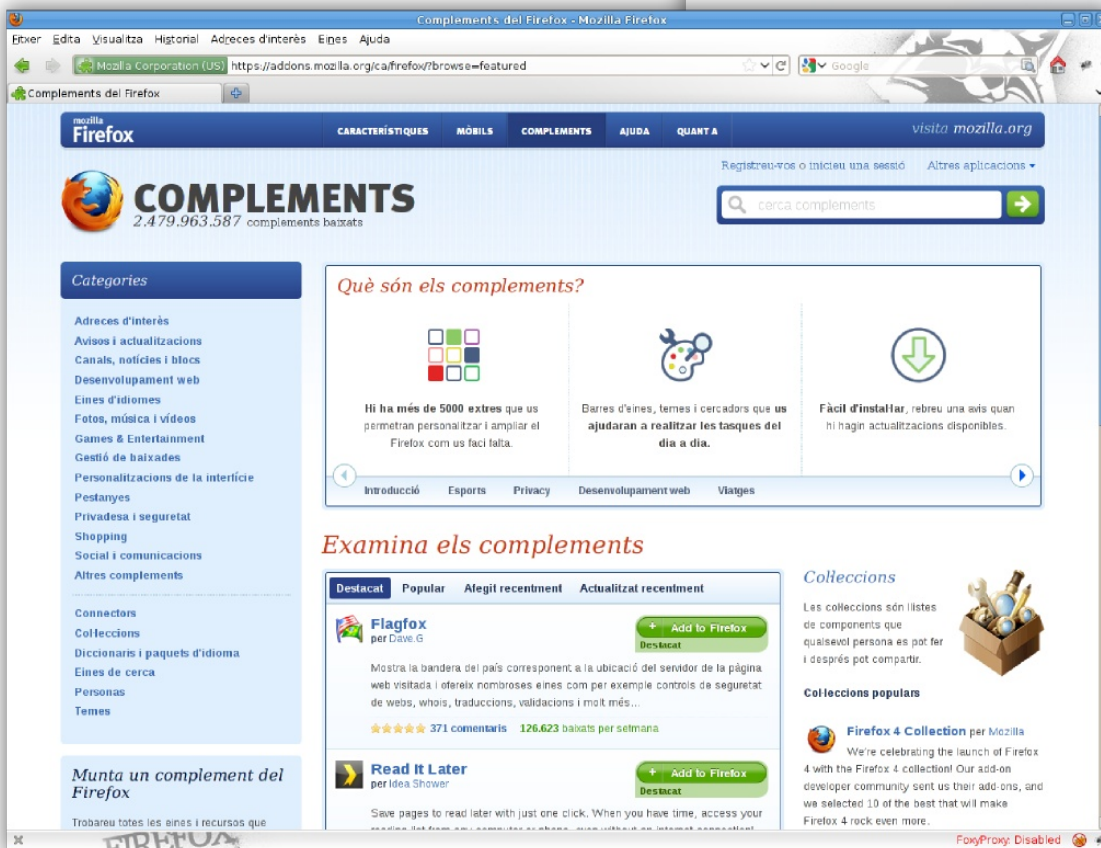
Complements del Firefox - Mozilla Firefox

Fitxer Edita Visualitza Historial Adreces d'interès Eines Ajuda

Mozilla Corporation (US) https://addons.mozilla.org/ca/firefox/?browse=featured

Google

Complements del Firefox

mozilla Firefox

CARACTERÍSTIQUES MÒBILS COMPLEMENTS AJUDA QUANT A

visita mozilla.org

Registreu-vos o inicieu una sessió Altres aplicacions

COMPLEMENTS
2.479.963.587 complements baixats

cerca complements

Categories

Adreces d'interès
Avisos i actualitzacions
Canals, notícies i blocs
Desenvolupament web
Eines d'idiomes
Fotos, música i vídeos
Games & Entertainment
Gestió de baixades
Personalitzacions de la interfície
Pestanyes
Privadesa i seguretat
Shopping
Social i comunicacions
Altres complements

Connectors
Col·leccions
Diccionaris i paquets d'idioma
Eines de cerca
Personas
Temes

Munta un complement del Firefox

Trobareu totes les eines i recursos que

Què són els complements?

Hi ha més de 5000 extres que us permeten personalitzar i ampliar el Firefox com us faci falta.

Barres d'eines, temes i cercadors que us ajudaran a realitzar les tasques del dia a dia.

Fàcil d'instal·lar, rebreu un avís quan hi hagin actualitzacions disponibles.

Introducció Esports Privacy Desenvolupament web Viatges

Examina els complements

Destacat Popular Afegit recentment Actualitzat recentment

Flagfox
per Dave.G
+ Add to Firefox
Destacat
Mostra la bandera del país corresponent a la ubicació del servidor de la pàgina web visitada i ofereix nombroses eines com per exemple controls de seguretat de webs, whois, traduccions, validacions i molt més...
371 comentaris 126.623 baixats per setmana

Read It Later
per Idea Shower
+ Add to Firefox
Destacat
Save pages to read later with just one click. When you have time, access your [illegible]

Col·leccions

Les col·leccions són llistes de components que qualsevol persona es pot fer i després pot compartir.

Col·leccions populars

Firefox 4 Collection per Mozilla
We're celebrating the launch of Firefox 4 with the Firefox 4 collection! Our add-on developer community sent us their add-ons, and we selected 10 of the best that will make Firefox 4 rock even more.

FoxyProxy: Disabled